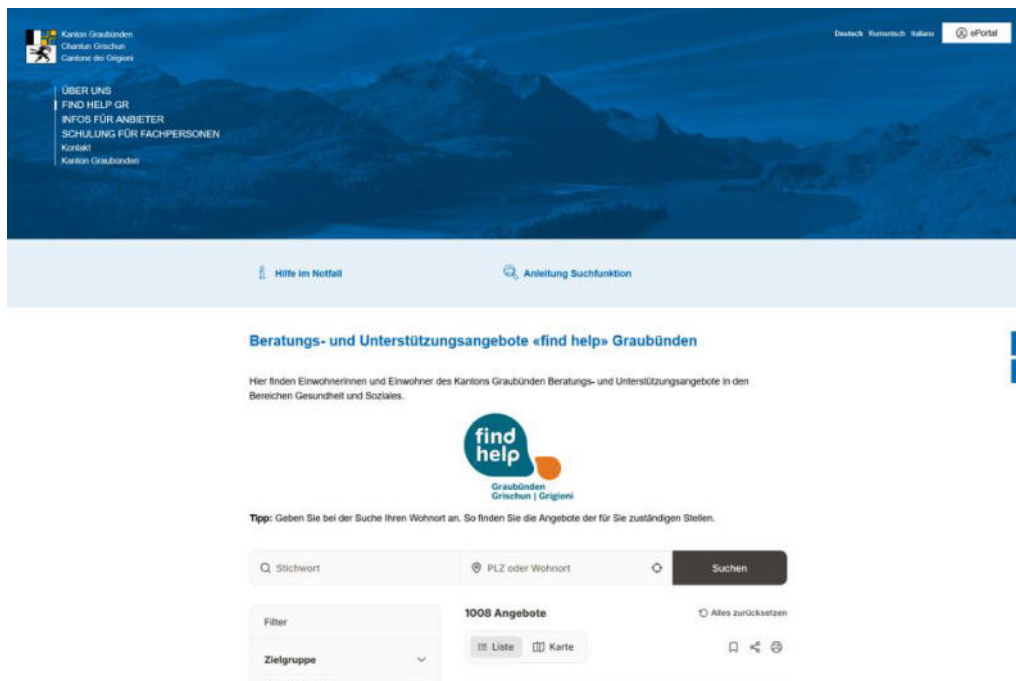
Kanton Graubünden
Chantun Grischun
Cantone dei Grigioni

Deutsch Rumantsch Italiano ePortal

ÜBER UNS
FIND HELP GR
INFOS FÜR ANBIETER
SCHULUNG FÜR FACHPERSONEN
Kontakt
Kanton Graubünden

Hilfe im Notfall
Anleitung Suchfunktion

Beratungs- und Unterstützungsangebote «find help» Graubünden

Hier finden Einwohnerinnen und Einwohner des Kantons Graubünden Beratungs- und Unterstützungsangebote in den Bereichen Gesundheit und Soziales.

find help
Graubünden
Grischun | Grigioni

Tipp: Geben Sie bei der Suche Ihren Wohnort an. So finden Sie die Angebote der für Sie zuständigen Stellen.

Stichwort
PLZ oder Wohnort
Suchen

Filter
Zielgruppe

1008 Angebote
Alles zurücksetzen
Liste
Karte